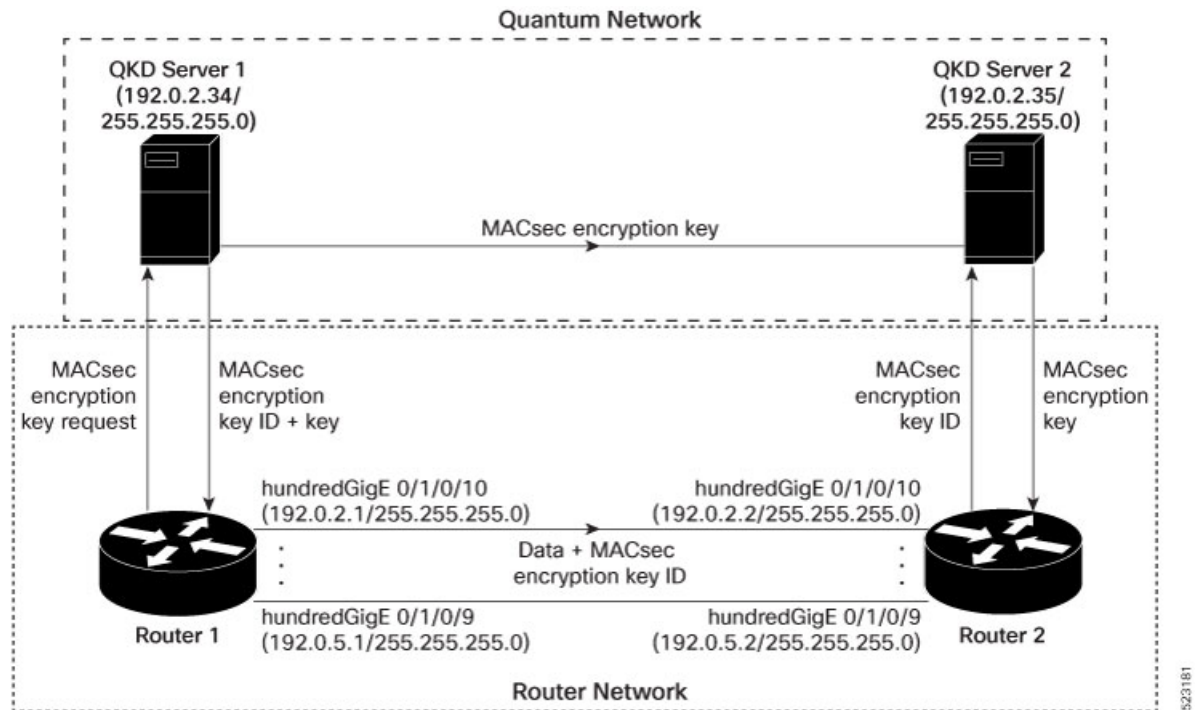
Quantum Network

QKD Server 1
(192.0.2.34/
255.255.255.0)

QKD Server 2
(192.0.2.35/
255.255.255.0)

MACsec encryption key

MACsec
encryption
key request

MACsec
encryption
key ID + key

MACsec
encryption
key ID

MACsec
encryption
key

hundredGigE 0/1/0/10
(192.0.2.1/255.255.255.0)

hundredGigE 0/1/0/10
(192.0.2.2/255.255.255.0)

Data + MACsec
encryption key ID

hundredGigE 0/1/0/9
(192.0.5.1/255.255.255.0)

hundredGigE 0/1/0/9
(192.0.5.2/255.255.255.0)

Router 1

Router 2

Router Network

523181